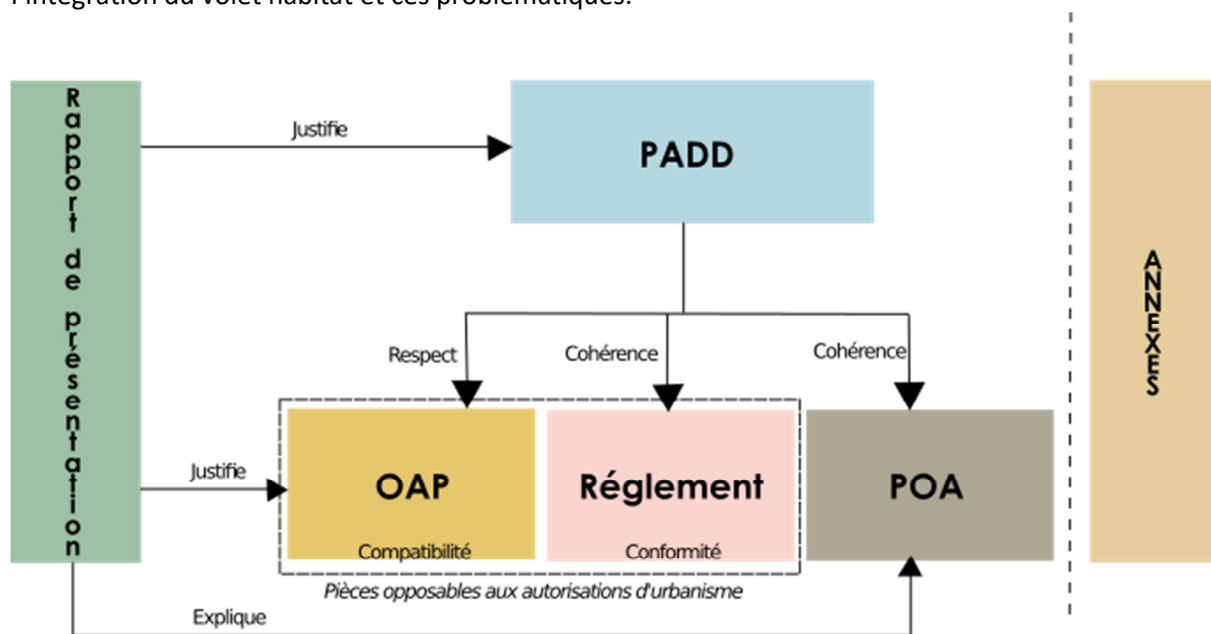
l'intégration du volet habitat et ces problématiques.

Rapport de présentation

Justifie

PADD

ANNEXES

Respect

Cohérence

Cohérence

Justifie

OAP

Compatibilité

Réglement

Conformité

POA

Pièces opposables aux autorisations d'urbanisme

Explique